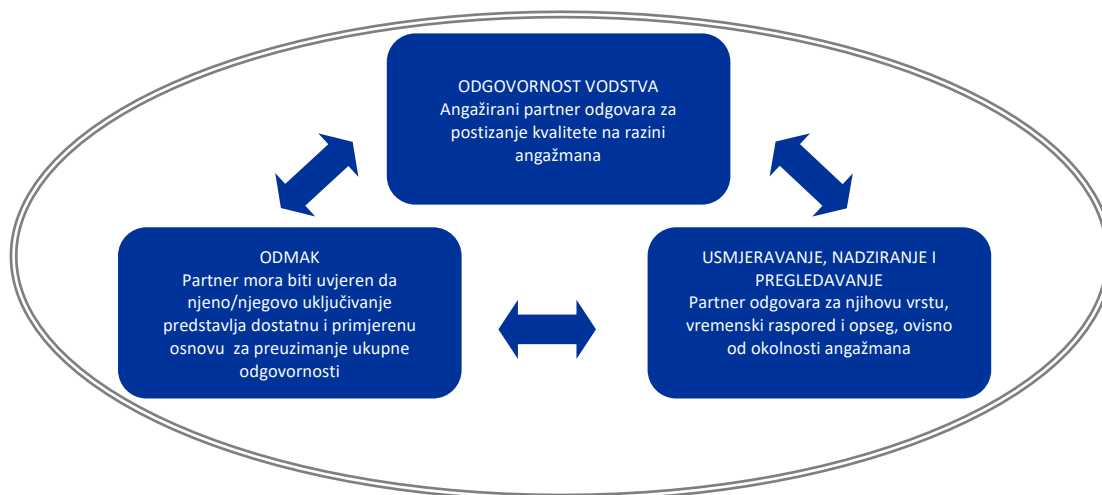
ODGOVORNOST VODSTVA
Angažirani partner odgovara za postizanje kvalitete na razini angažmana

ODMAK
Partner mora biti uvjeren da njeno/njegovo uključivanje predstavlja dostatnu i primjerenu osnovu za preuzimanje ukupne odgovornosti

USMJERAVANJE, NADZIRANJE I PREGLEDAVANJE
Partner odgovara za njihovu vrstu, vremenski raspored i opseg, ovisno od okolnosti angažmana